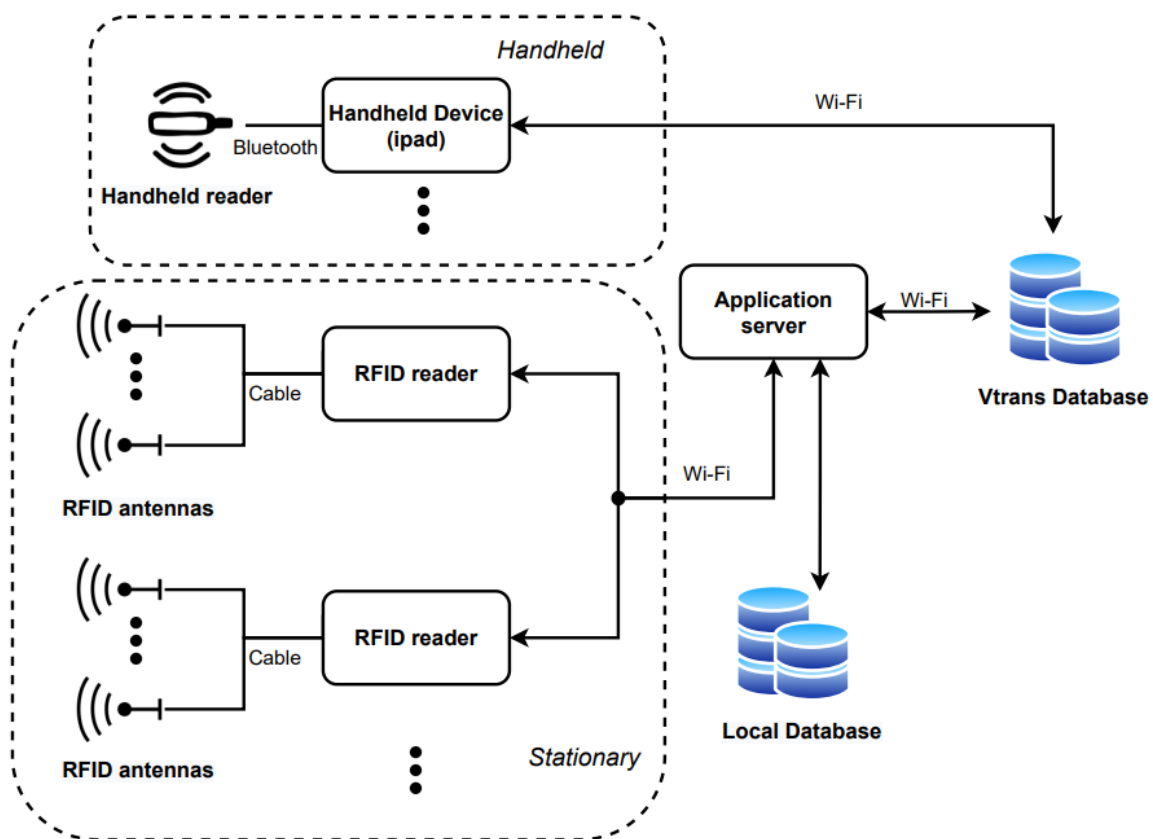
Handheld

Wi-Fi

Handheld Device (ipad)

Bluetooth

Handheld reader

Application server

Wi-Fi

Vtrans Database

RFID reader

Cable

RFID antennas

Wi-Fi

RFID reader

Cable

RFID antennas

Local Database

Stationary